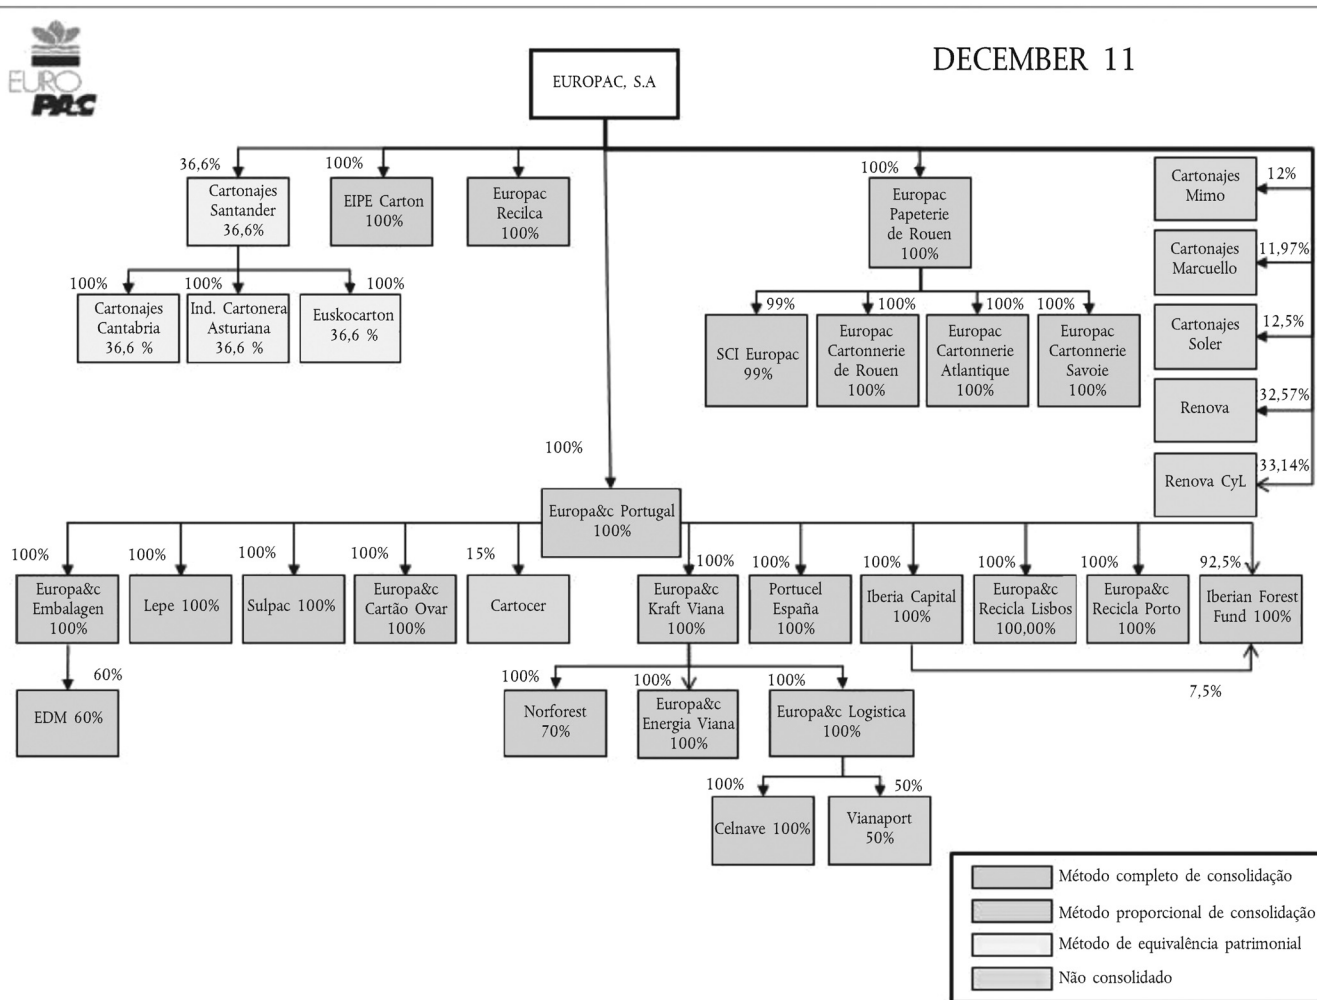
EURO PAC

DECEMBER 11

EUROPAC, S.A

36,6%
Cartonajes Santander 36,6%

100%
EIPE Carton 100%

Europac Recilca 100%

100%
Europac Papeterie de Rouen 100%

Cartonajes Mimo
12%

Cartonajes Marcuello
11,97%

Cartonajes Soler
12,5%

Renova
32,57%

Renova CyL
33,14%

100%
Cartonajes Cantabria 36,6 %

100%
Ind. Cartonera Asturiana 36,6 %

100%
Euskocarton 36,6 %

99%
SCI Europac 99%

100%
Europac Cartonnerie de Rouen 100%

100%
Europac Cartonnerie Atlantique 100%

100%
Europac Cartonnerie Savoie 100%

100%

Europa&c Portugal 100%

100%
Europa&c Embalagen 100%

100%
Lepe 100%

100%
Sulpac 100%

100%
Europa&c Cartão Ovar 100%

15%
Cartocer

100%
Europa&c Kraft Viana 100%

100%
Portucel España 100%

100%
Iberia Capital 100%

100%
Europa&c Recicla Lisbos 100,00%

100%
Europa&c Recicla Porto 100%

92,5%
Iberian Forest Fund 100%

60%
EDM 60%

100%
Norforest 70%

100%
Europa&c Energia Viana 100%

100%
Europa&c Logistica 100%

7,5%

100%
Celnave 100%

50%
Vianaport 50%

Método completo de consolidação
Método proporcional de consolidação
Método de equivalência patrimonial
Não consolidado